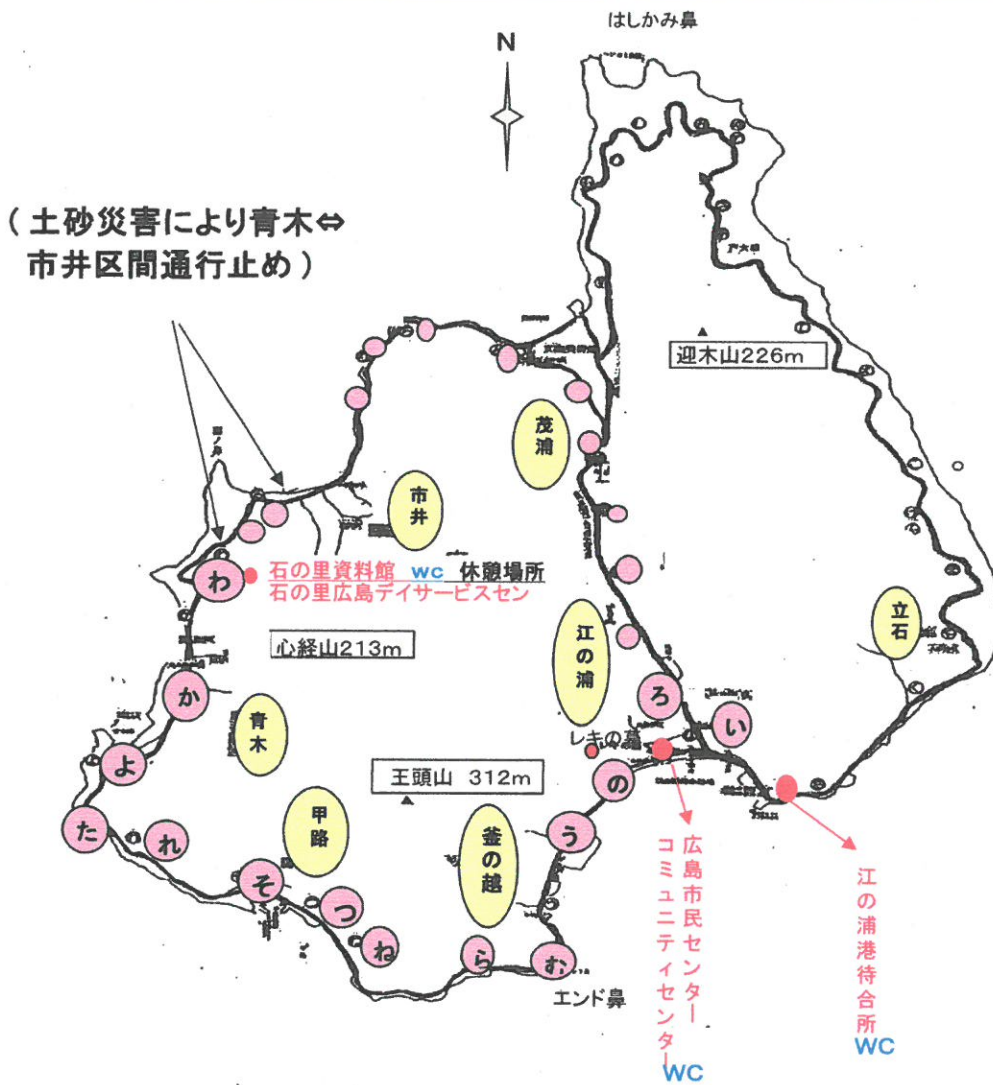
はしかみ鼻

N

（土砂災害により青木⇔市井区間通行止め）

迎木山226m

茂浦

市井

石の里資料館 wc 休憩場所
石の里広島デイサービスセン

心経山213m

江の浦

立石

わ

か

青木

よ

ろ

い

レキの島

王頭山 312m

の

甲路

た

れ

う

釜の越

そ

つ

ね

ら

む

エンド鼻

広島市民センターコミュニティセンター
WC

江の浦港待合所
WC